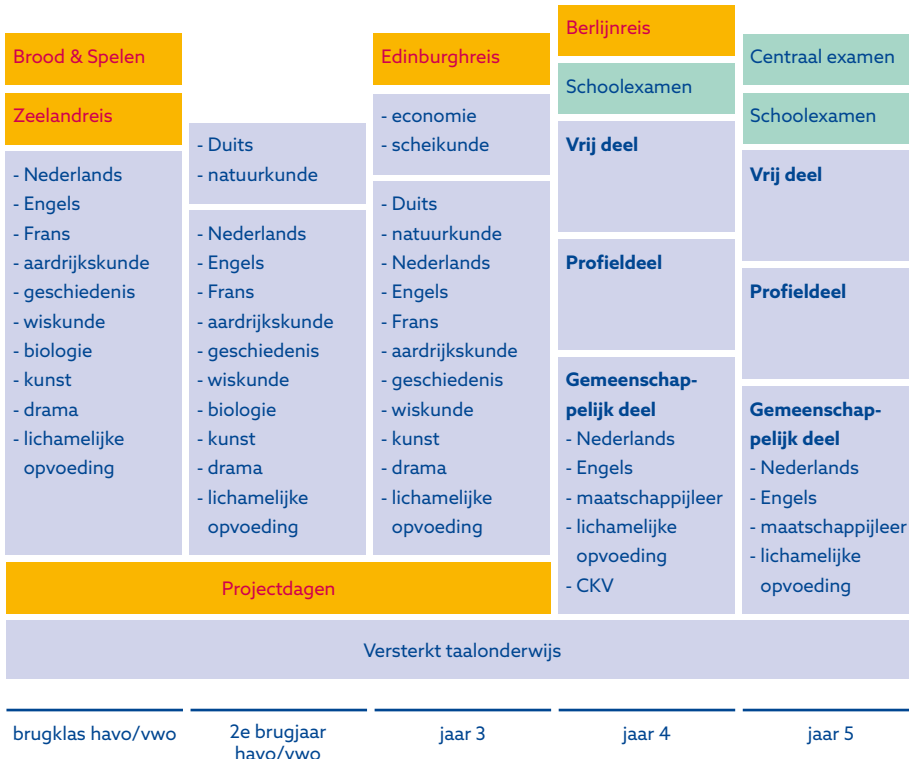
Brood & Spelen

Zeelandreis

- Nederlands
- Engels
- Frans
- aardrijkskunde
- geschiedenis
- wiskunde
- biologie
- kunst
- drama
- lichamelijke opvoeding

- Duits
- natuurkunde

- Nederlands
- Engels
- Frans
- aardrijkskunde
- geschiedenis
- wiskunde
- biologie
- kunst
- drama
- lichamelijke opvoeding

Edinburghreis

- economie
- scheikunde

- Duits
- natuurkunde
- Nederlands
- Engels
- Frans
- aardrijkskunde
- geschiedenis
- wiskunde
- kunst
- drama
- lichamelijke opvoeding

Berlijnreis

Schoolexamen

**Vrij deel**

**Profieldeel**

**Gemeenschappelijk deel**
- Nederlands
- Engels
- maatschappijleer
- lichamelijke opvoeding
- CKV

Centraal examen

Schoolexamen

**Vrij deel**

**Profieldeel**

**Gemeenschappelijk deel**
- Nederlands
- Engels
- maatschappijleer
- lichamelijke opvoeding

Projectdagen

Versterkt taalonderwijs

brugklas havo/vwo

2e brugjaar havo/vwo

jaar 3

jaar 4

jaar 5